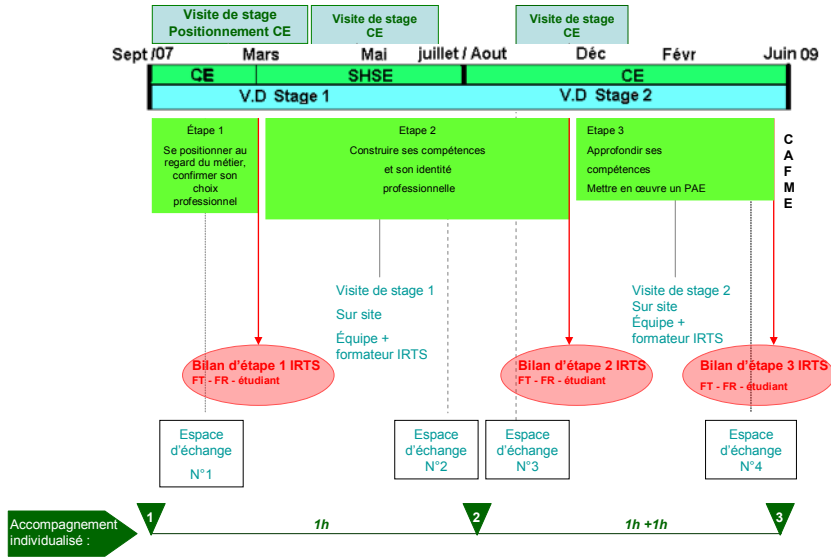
Visite de stage Positionnement CE

Visite de stage CE

Visite de stage CE

Sept /07 Mars Mai juillet / Aout Déc Févr Juin 09

CE SHSE CE

V.D Stage 1 V.D Stage 2

Étape 1
Se positionner au regard du métier, confirmer son choix professionnel

Etape 2
Construire ses compétences et son identité professionnelle

Etape 3
Approfondir ses compétences
Mettre en œuvre un PAE

C
A
F
M
E

Visite de stage 1
Sur site
Équipe + formateur IRTS

Visite de stage 2
Sur site
Équipe + formateur IRTS

Bilan d'étape 1 IRTS
FT - FR - étudiant

Bilan d'étape 2 IRTS
FT - FR - étudiant

Bilan d'étape 3 IRTS
FT - FR - étudiant

Espace d'échange N°1

Espace d'échange N°2

Espace d'échange N°3

Espace d'échange N°4

Accompagnement individualisé :

1 1h 2 1h +1h 3